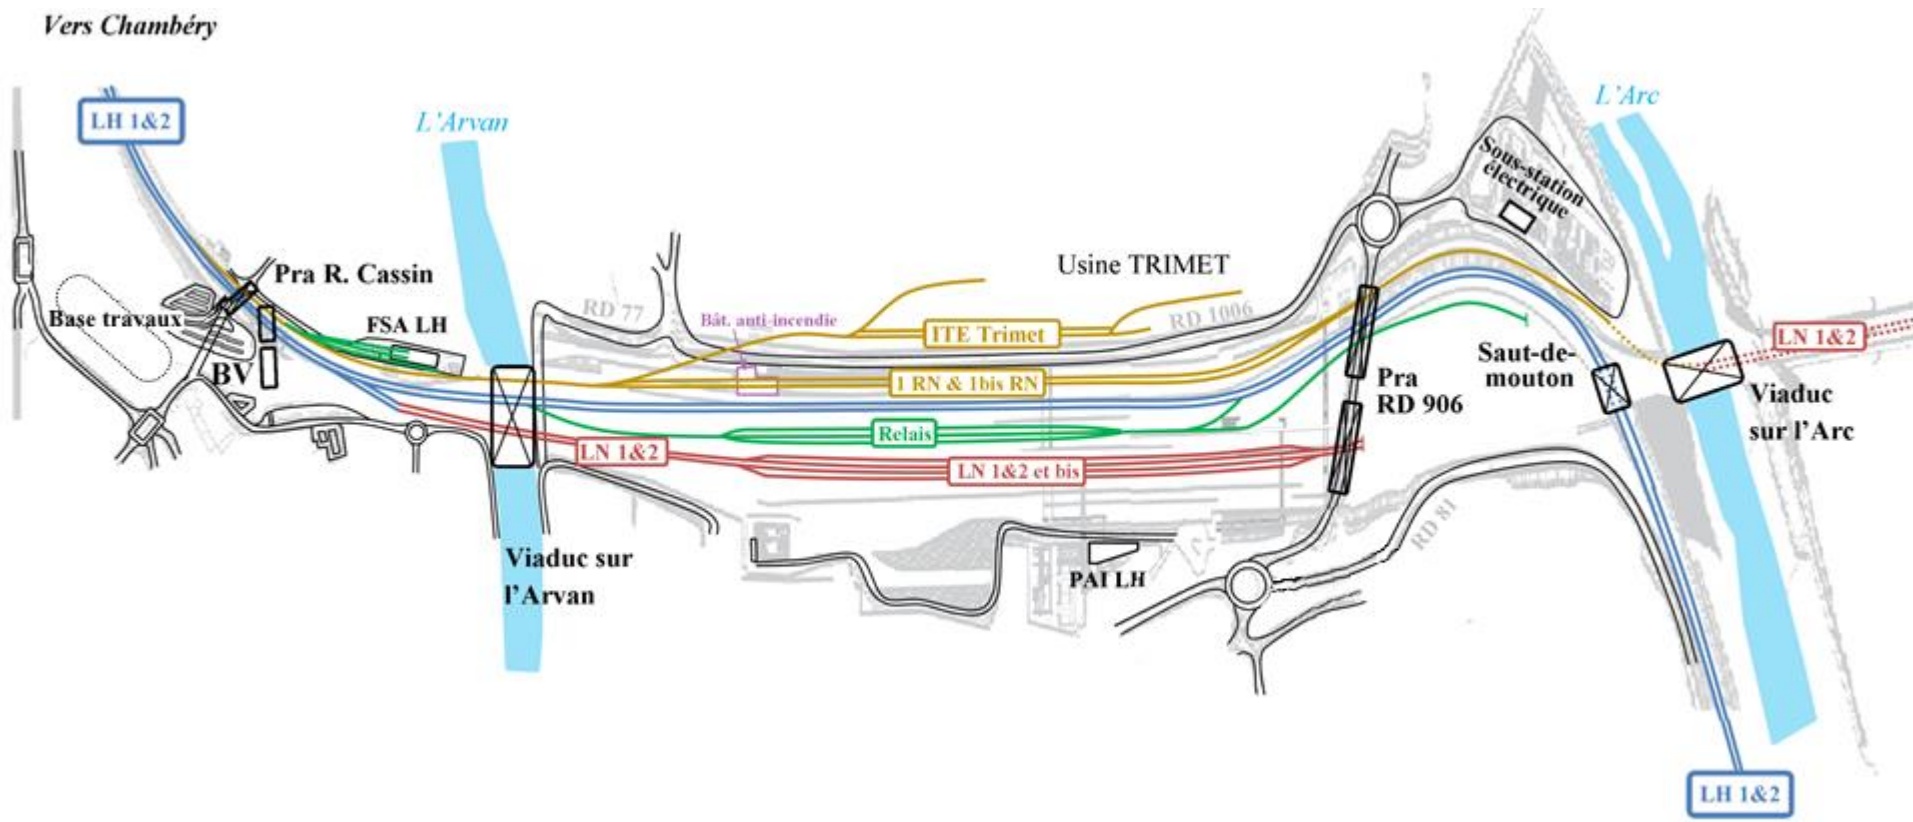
Vers Chambéry

LH 1&2

L'Arvan

L'Arc

Sous-station électrique

Usine TRIMET

Pra R. Cassin

Base travaux

FSA LH

BV

RD 77

Bât. anti-incendie

ITE Trimet

RD 1006

1 RN & 1bis RN

Relais

LN 1&2

LN 1&2 et bis

Saut-de-mouton

Pra RD 906

LN 1&2

Viaduc sur l'Arc

Viaduc sur l'Arvan

PAI LH

RD 81

LH 1&2